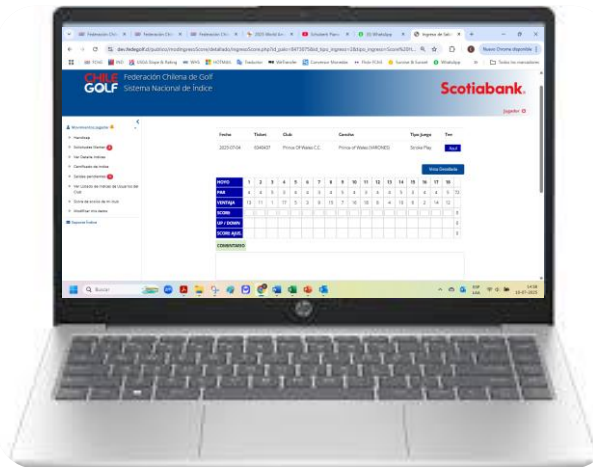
CHILE GOLF Federación Chilena de Golf Sistema Nacional de Índice

Scotiabank.

Jugador

Fecha	Ticket	Club	Cancha	Tipo Juego	Tee
2025-07-04	5040427	Prince Of Wales C.C.	Prince of Wales (VARONES)	Stroke Play	Azul

Hoyo Grabadas

| HOYO | 1 | 2 | 3 | 4 | 5 | 6 | 7 | 8 | 9 | 10 | 11 | 12 | 13 | 14 | 15 | 16 | 17 | 18 |
|---|---|---|---|---|---|---|---|---|---|---|---|---|---|---|---|---|---|---|
| PAR | 4 | 4 | 5 | 3 | 4 | 4 | 3 | 4 | 5 | 4 | 3 | 4 | 4 | 5 | 3 | 4 | 4 | 72 |
| VENTAJA | 13 | 11 | 1 | 17 | 5 | 3 | 15 | 7 | 18 | 10 | 8 | 4 | 16 | 6 | 2 | 14 | 12 | |
| SCORE | | | | | | | | | | | | | | | | | | |
| UP / DOWN | | | | | | | | | | | | | | | | | | |
| SCORE AJUS. | | | | | | | | | | | | | | | | | | |

COMENTARIO

Buscar

14:58
04-07-2025